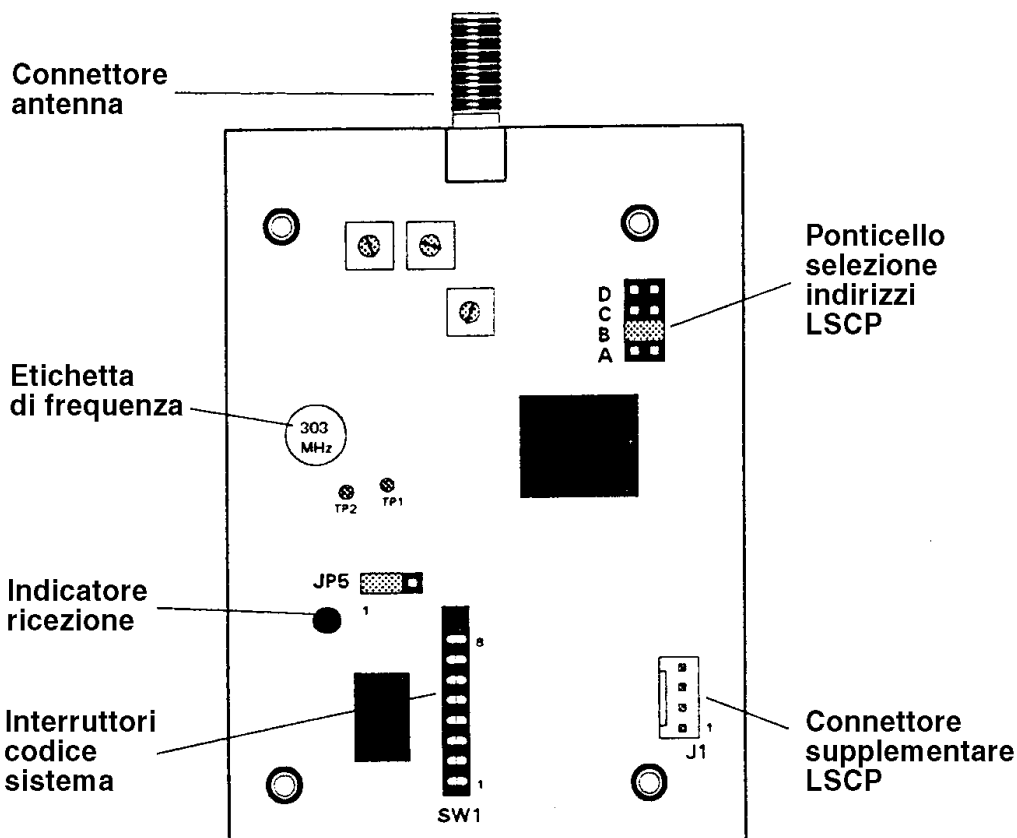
Connettore antenna

Ponticello selezione indirizzi LSCP

D
C
B
A

Etichetta di frequenza

303 MHz

TP2
TP1

JP5

1

Indicatore ricezione

8

Interruttori codice sistema

1

SW1

J1

1

Connettore supplementare LSCP